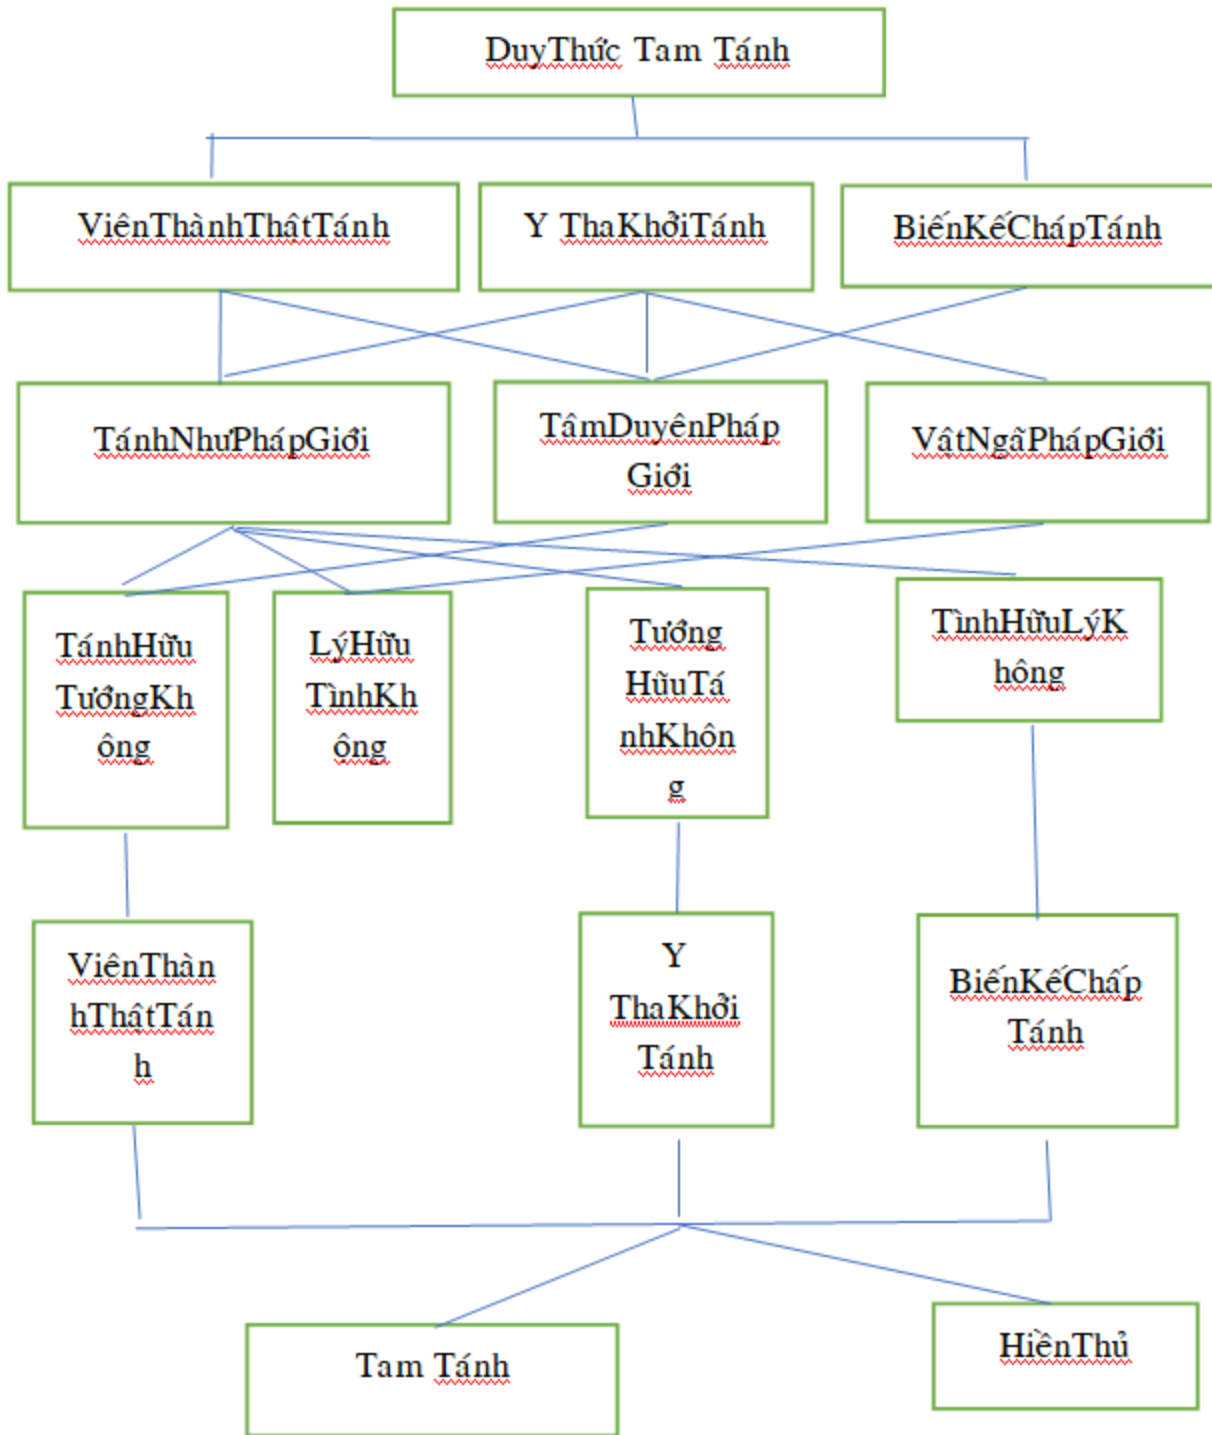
DuyThức Tam Tánh

ViênThànhThâtTánh

Y ThaKhởiTánh

BiếnKếChápTánh

TánhNhưPhápGiới

TâmDuyênPháp Giới

VậtNgãPhápGiới

TánhHữu TướngKh ông

LýHữu TìnhKh ông

Tướng HữuTá nhKhôn g

TìnhHữuLýK hông

ViênThàn hThâtTán h

Y ThaKhởi Tánh

BiếnKếChấp Tánh

Tam Tánh

HiểnThủ